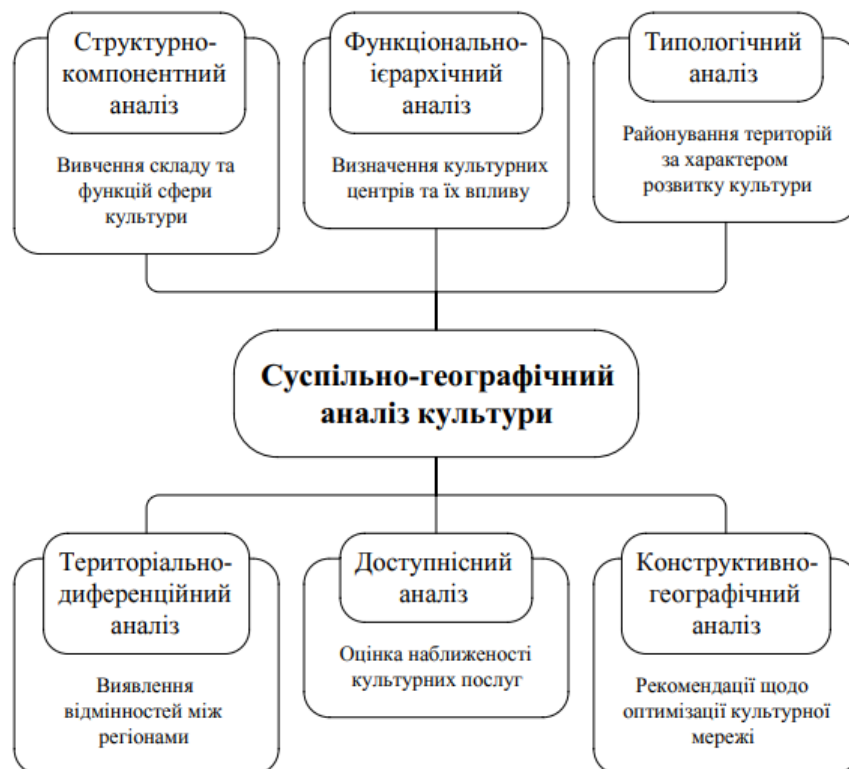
Структурно-компонентний аналіз

Вивчення складу та функцій сфери культури

Функціонально-ієрархічний аналіз

Визначення культурних центрів та їх впливу

Типологічний аналіз

Районування територій за характером розвитку культури

Суспільно-географічний аналіз культури

Територіально-диференційний аналіз

Виявлення відмінностей між регіонами

Доступнісний аналіз

Оцінка наближеності культурних послуг

Конструктивно-географічний аналіз

Рекомендації щодо оптимізації культурної мережі